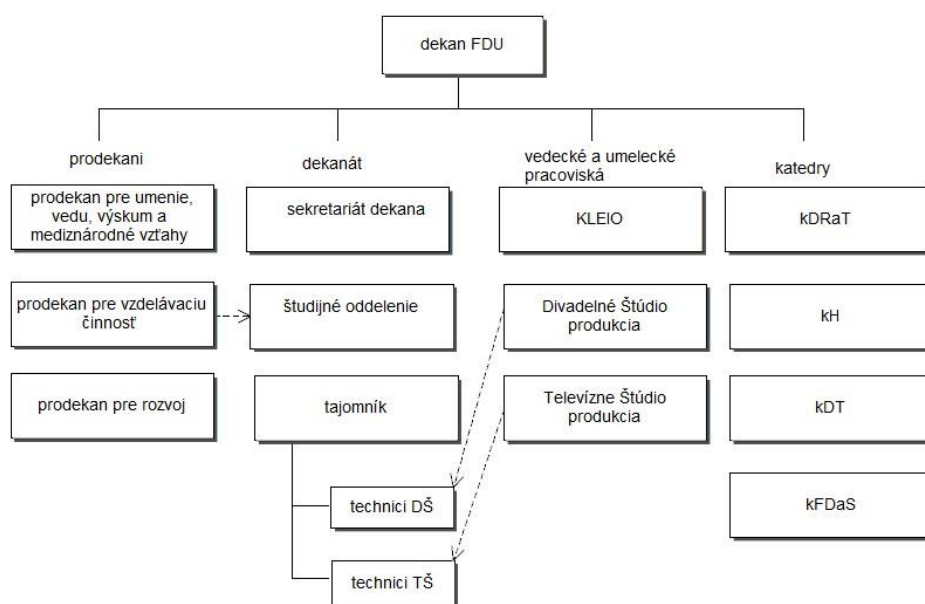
dekan FDU

prodekani

prodekan pre umenie, vedu, výskum a mediznárodné vzťahy

prodekan pre vzdelávaciu činnosť

prodekan pre rozvoj

dekanát

sekretariát dekana

študijné oddelenie

tajomník

technici DŠ

technici TŠ

vedecké a umelecké pracoviská

KLEIO

Divadelné Štúdio produkcia

Televízne Štúdio produkcia

katedry

kDRaT

kH

kDT

kFDaS